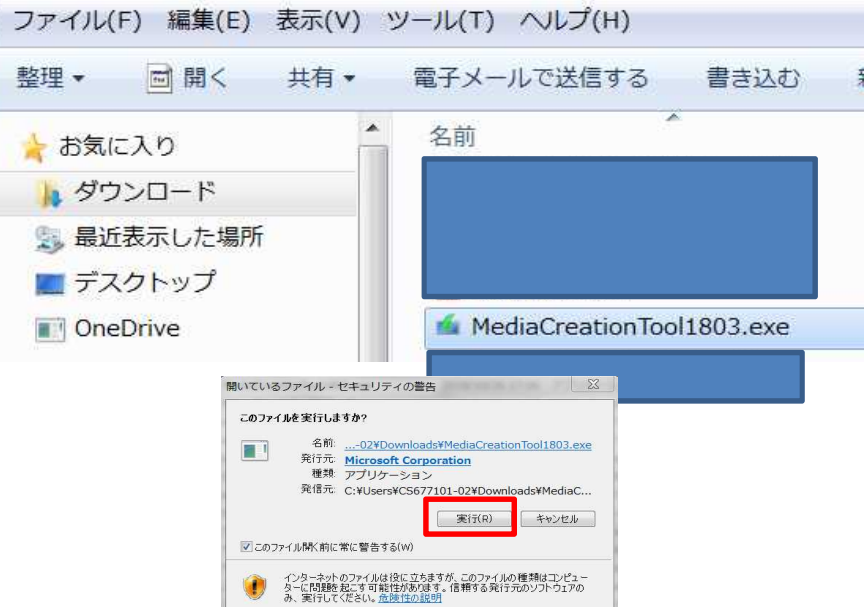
ファイル(F) 編集(E) 表示(V) ツール(T) ヘルプ(H)

整理 ▾ 開く 共有 ▾ 電子メールで送信する 書き込む

お気に入り
ダウンロード
最近表示した場所
デスクトップ
OneDrive

名前

MediaCreationTool1803.exe

開いているファイル - セキュリティの警告

このファイルを実行しますか?

名前: ...-02¥Downloads¥MediaCreationTool1803.exe
発行元: Microsoft Corporation
種類: アプリケーション
発信元: C:¥Users¥CS677101-02¥Downloads¥MediaC...

実行(R) キャンセル

このファイル開く前に常に警告する(W)

インターネットのファイルは役に立ちますが、このファイルの種類はコンピューターに問題を起こす可能性があります。信頼する発行元のソフトウェアのみ、実行してください。危険性の説明